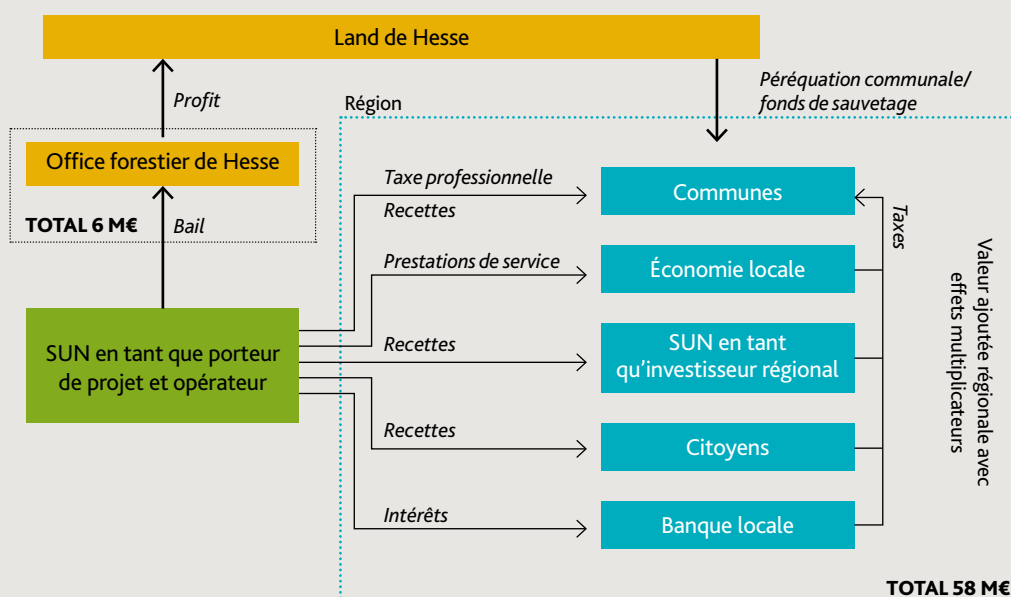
Land de Hesse

Profit

Péréquation communale/
fonds de sauvetage

Région

Office forestier de Hesse

TOTAL 6 M€

Bail

Taxe professionnelle

Recettes

Communes

Taxes

Prestations de service

Économie locale

SUN en tant que porteur de projet et opérateur

Recettes

SUN en tant qu'investisseur régional

Valeur ajoutée régionale avec effets multiplicateurs

Recettes

Citoyens

Intérêts

Banque locale

TOTAL 58 M€